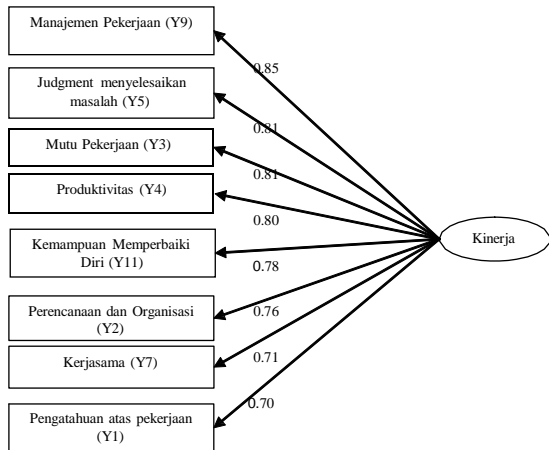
Manajemen Pekerjaan (Y9)

Judgment menyelesaikan masalah (Y5)

Mutu Pekerjaan (Y3)

Produktivitas (Y4)

Kemampuan Memperbaiki Diri (Y11)

Perencanaan dan Organisasi (Y2)

Kerjasama (Y7)

Pengatahuan atas pekerjaan (Y1)

0.85

0.81

0.81

0.80

0.78

0.76

0.71

0.70

Kinerja